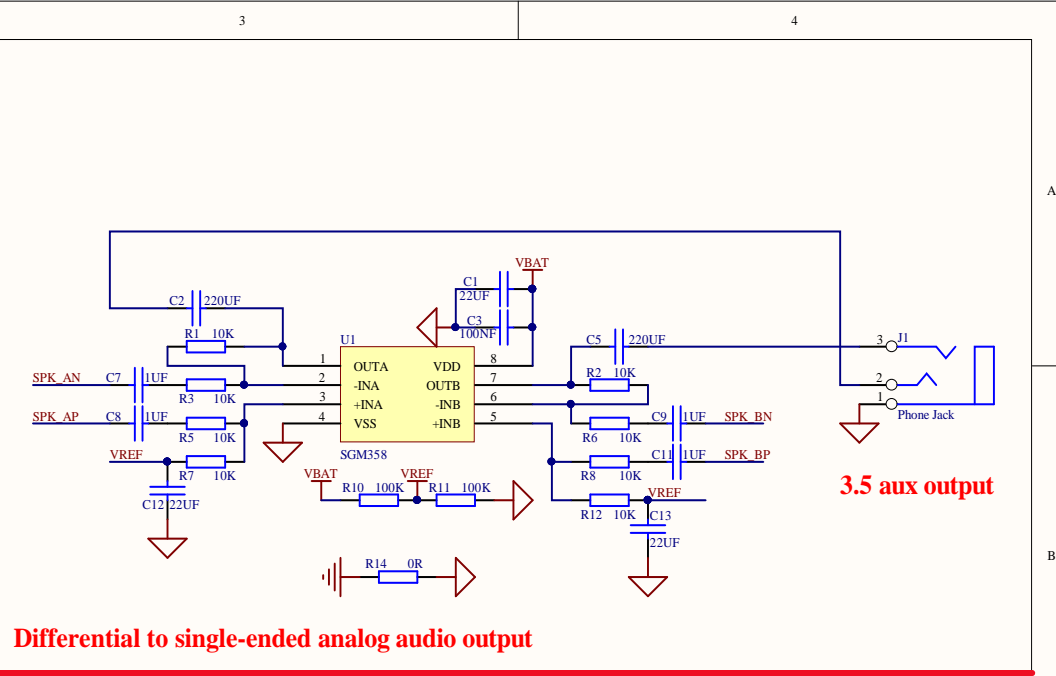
3

4

A

B

VBAT

C1
22UF

C3
100NF

C2 220UF

R1 10K

U1

1 OUTA
2 -INA
3 +INA
4 VSS

VDD 8
OUTB 7
-INB 6
+INB 5

SGM358

C5 220UF

3 J1
2
1
Phone Jack

SPK_AN C7 1UF
R3 10K

SPK_AP C8 1UF
R5 10K

VREF
R7 10K

C12 22UF

R2 10K
R6 10K
C9 1UF SPK_BN
R8 10K
C11 1UF SPK_BP
VREF
R12 10K
C13
22UF

VBAT VREF
R10 100K R11 100K

R14 0R

3.5 aux output

Differential to single-ended analog audio output